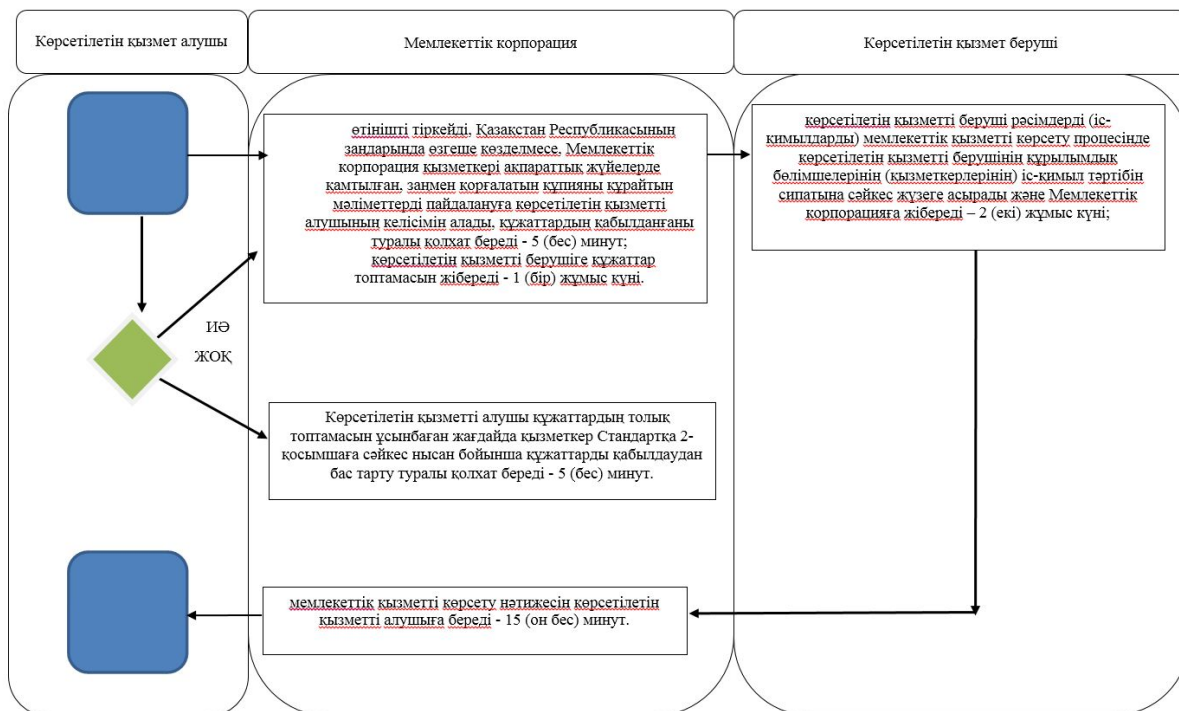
Көрсетілетін қызмет алушы

Мемлекеттік корпорация

Көрсетілетін қызмет беруші

өтінішті тіркейді, Қазақстан Республикасының заңдарында өзгеше көзделмесе, Мемлекеттік корпорация қызметкері ақпараттық жүйелерде қамтылған, заңмен қорғалатын құпияны құрайтын мәліметтерді пайдалануға көрсетілетін қызметті алушының келісімін алады, құжаттардың қабылданғаны туралы қолхат береді - 5 (бес) минут;
көрсетілетін қызметті берушіге құжаттар топтамасын жібереді - 1 (бір) жұмыс күні.

көрсетілетін қызметті беруші рәсімдерді (іс-қимылдарды) мемлекеттік қызметті көрсету процесінде көрсетілетін қызметті берушінің құрылымдық бөлімшелерінің (қызметкерлерінің) іс-қимыл тәртібін сипатына сәйкес жүзеге асырады және Мемлекеттік корпорацияға жібереді – 2 (екі) жұмыс күні;

ИӘ

ЖОҚ

Көрсетілетін қызметті алушы құжаттардың толық топтамасын ұсынбаған жағдайда қызметкер Стандартқа 2-қосымшаға сәйкес нысан бойынша құжаттарды қабылдаудан бас тарту туралы қолхат береді - 5 (бес) минут.

мемлекеттік қызметті көрсету нәтижесін көрсетілетін қызметті алушыға береді - 15 (он бес) минут.